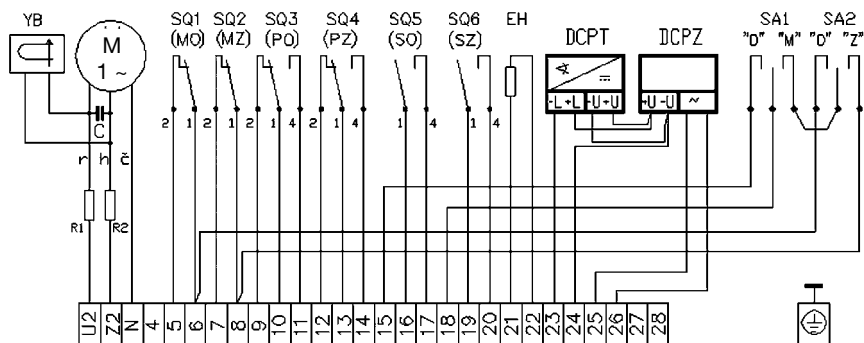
YB
M
1 ~
C
r h č
R1 R2
SQ1 (MO)
SQ2 (MZ)
SQ3 (PO)
SQ4 (PZ)
SQ5 (SO)
SQ6 (SZ)
EH
DCPT
DCPZ
SA1
"D" "M"
SA2
"D" "Z"
2 1 2 1 2 1 4 2 1 4 1 4 1 4
-L +L -U +U
-U -U ~
U2 Z2 N 4 5 6 7 8 9 10 11 12 13 14 15 16 17 18 19 20 21 22 23 24 25 26 27 28